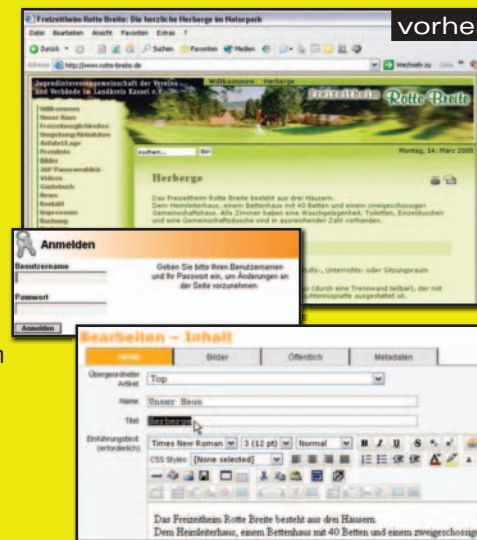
Freizeitheim Rotte Breite: Die herzliche Herberge im Naturpark

vorhe

Datei Bearbeiten Ansicht Favoriten Extras ?

Zurück Suchen Favoriten Medien

http://www.rotte-breite.de

Wechseln zu

Jugendinteressengemeinschaft der Vereine und Verbände im Landkreis Kassel e.V.

Willkommen Herberge

Freizeitheim Rotte Breite

Willkommen
Unser Haus
Freizeitmöglichkeiten
Umgebung/Aktivitäten
Anfahrt/Lage
Preisliste
Bilder
360° Panoramabild
Videos
Gästebuch
News
Kontakt
Impressum
Buchung

suchen... Go!

Montag, 14. März 2005

Herberge

Das Freizeitheim Rotte Breite besteht aus drei Häusern. Dem Heimleiterhaus, einem Bettenhaus mit 40 Betten und einem zweigeschossigen Gemeinschaftshaus. Alle Zimmer haben eine Waschgelegenheit. Toiletten, Einzelduschen und eine Gemeinschaftsdusche sind in ausreichender Zahl vorhanden.

Anmelden

Benutzername

Passwort

Anmelden

Geben Sie bitte Ihren Benutzernamen und Ihr Passwort ein, um Änderungen an der Seite vorzunehmen.

...ts-, Unterrichts- oder Sitzungsraum

(durch eine Trennwand teilbar), der mit ...chtennisplatte ausgestattet ist.

Bearbeiten - Inhalt

Inhalt Bilder Öffentlich Metadaten

Übergeordneter Artikel Top

Name Unser Haus

Titel Herberge

Einführungstext (erforderlich)

Times New Roman 3 (12 pt) Normal B I U

CSS Styles [None selected]

Das Freizeitheim Rotte Breite besteht aus drei Häusern.
Dem Heimleiterhaus, einem Bettenhaus mit 40 Betten und einem zweigeschossig